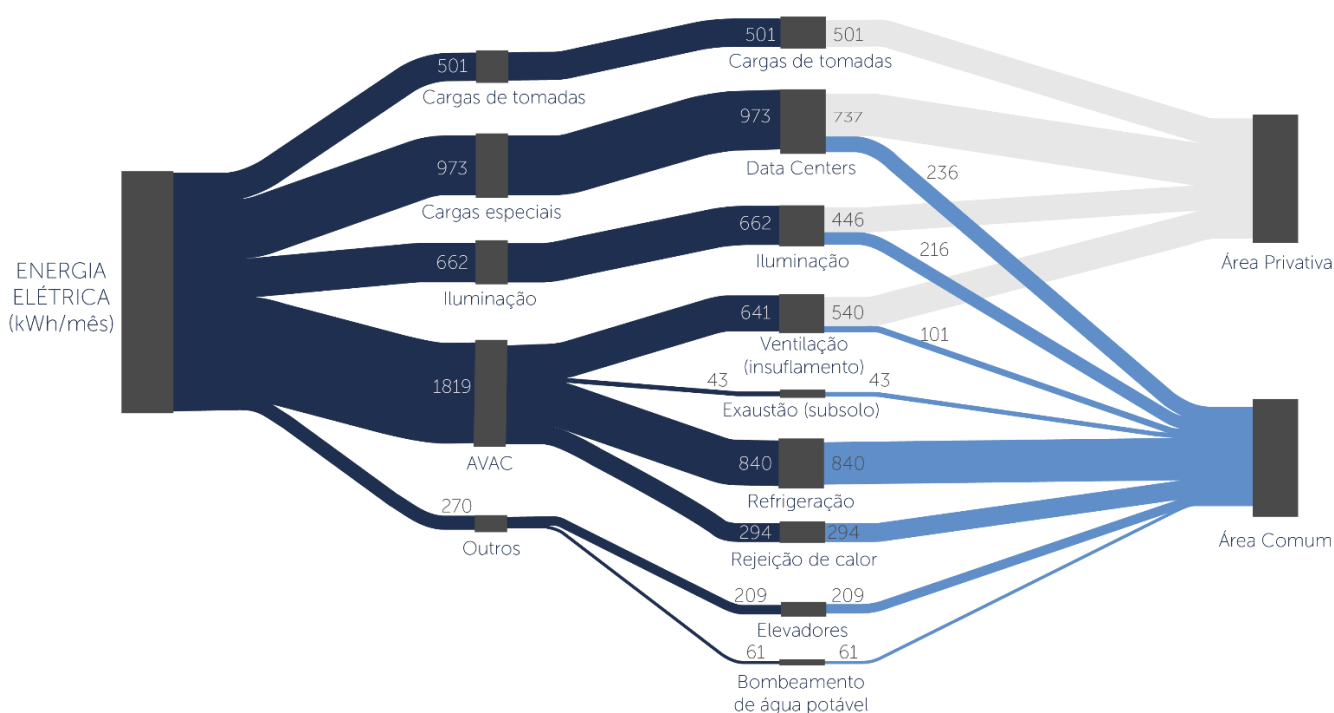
ENERGIA ELÉTRICA (kWh/mês)

501
Cargas de tomadas

973
Cargas especiais

662
Iluminação

1819
AVAC

270
Outros

501
Cargas de tomadas
501

973
Data Centers
737
236

662
Iluminação
446
216

641
Ventilação (insuflamento)
540
101

43
Exaustão (subsolo)
43

840
Refrigeração
840

294
Rejeição de calor
294

209
Elevadores
209

61
Bombeamento de água potável
61

Área Privativa

Área Comum